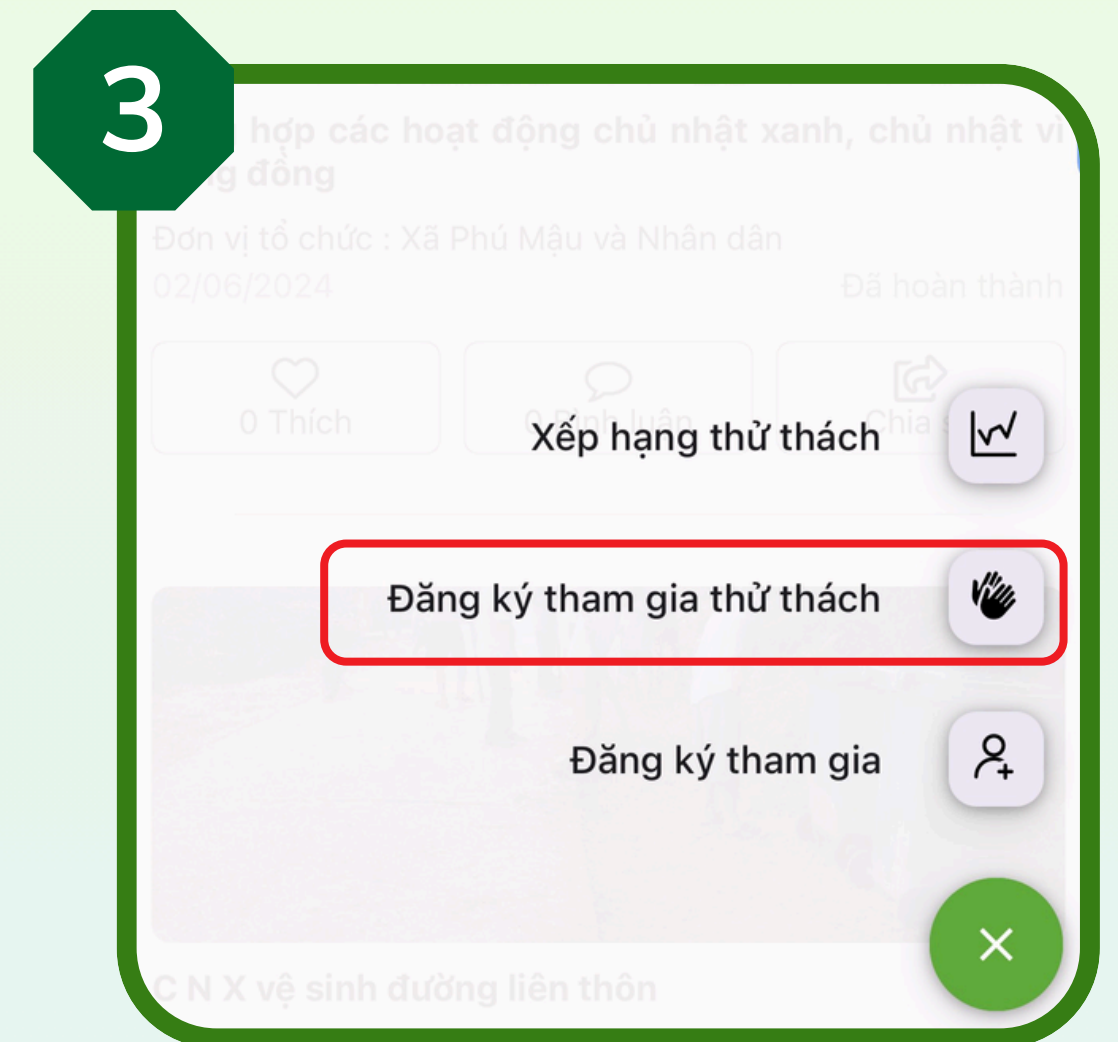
3

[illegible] hợp các hoạt động chủ nhật xanh, chủ nhật vì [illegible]g đồng

Đơn vị tổ chức : Xã Phú Mậu và Nhân dân

02/06/2024

Đã hoàn thành

0 Thích

0 Bình luận

Chia s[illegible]

Xếp hạng thử thách

Đăng ký tham gia thử thách

Đăng ký tham gia

C N X vệ sinh đường liên thôn